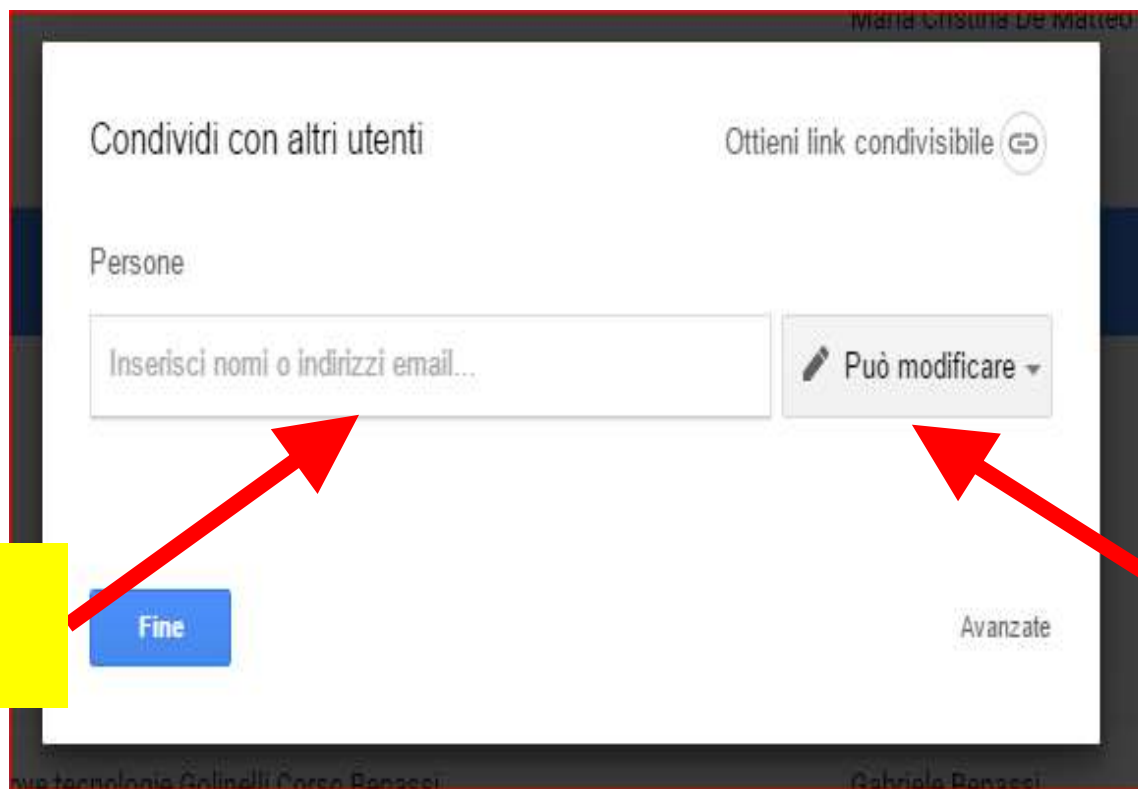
Maria Cristina De Matteo

Condividi con altri utenti

Ottieni link condivisibile

Persone

Inserisci nomi o indirizzi email...

Può modificare

Fine

Avanzate

ove tecnologie Golinelli Corso Repassi

Gabriele Repassi